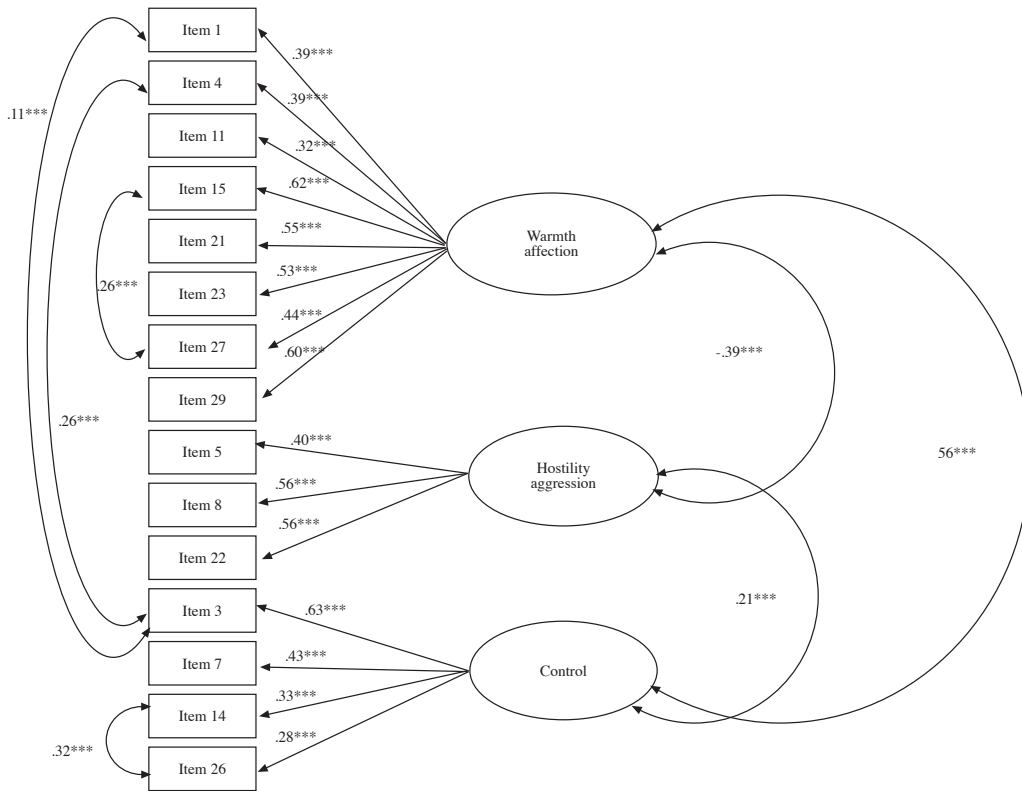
Item 1
Item 4
Item 11
Item 15
Item 21
Item 23
Item 27
Item 29
Item 5
Item 8
Item 22
Item 3
Item 7
Item 14
Item 26

.11***
.26***
.26***
.32***

.39***
.39***
.32***
.62***
.55***
.53***
.44***
.60***

Warmth affection

.40***
.56***
.56***

Hostility aggression

.63***
.43***
.33***
.28***

Control

-.39***
56***
.21***